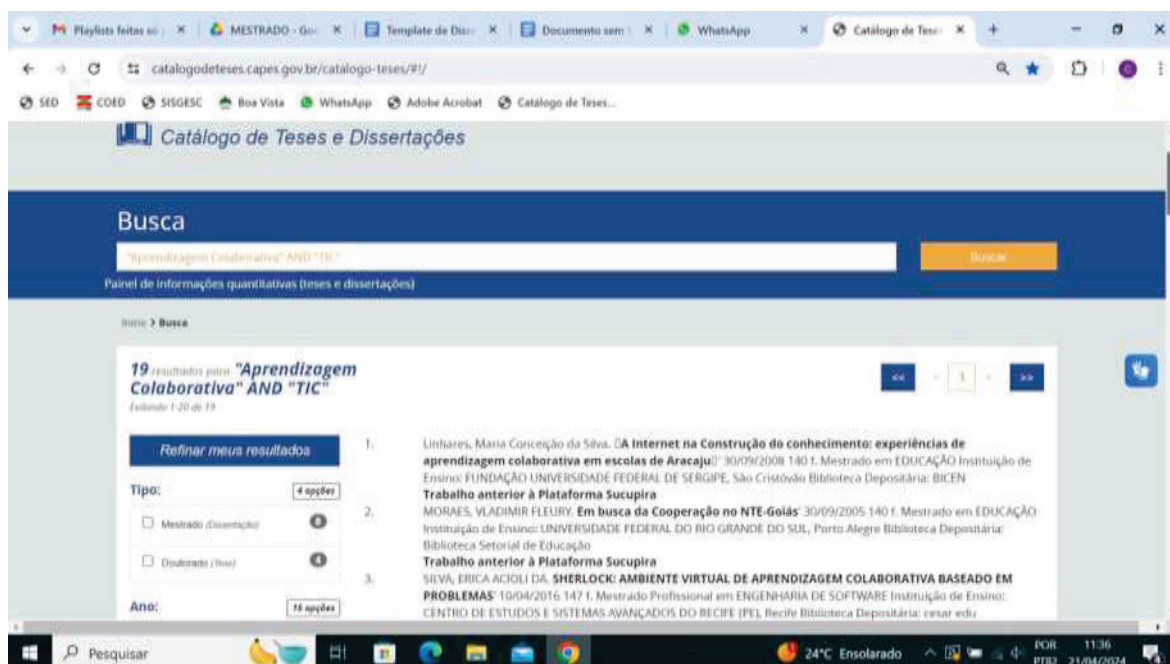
Playlists feitas só | × | MESTRADO - Goo × | Template de Diss × | Documento sem × | WhatsApp × | Catálogo de Tese × | +

catalogodeteses.capes.gov.br/catalogo-teses/#!/

SED COED SISGESC Boa Vista WhatsApp Adobe Acrobat Catálogo de Teses...

Catálogo de Teses e Dissertações

Busca

"Aprendizagem Colaborativa" AND "TIC"

Buscar

Painel de informações quantitativas (teses e dissertações)

Início > Busca

19 resultados para "Aprendizagem Colaborativa" AND "TIC"
Exibindo 1-20 de 19

<< 1 >>

Refinar meus resultados

Tipo: 4 opções

Mestrado (Dissertação)

Doutorado (Tese)

Ano: 16 opções

1. Linhares, Maria Conceição da Silva. A Internet na Construção do conhecimento: experiências de aprendizagem colaborativa em escolas de Aracaju' 30/09/2008 140 f. Mestrado em EDUCAÇÃO Instituição de Ensino: FUNDAÇÃO UNIVERSIDADE FEDERAL DE SERGIPE, São Cristóvão Biblioteca Depositária: BICEN
Trabalho anterior à Plataforma Sucupira

2. MORAES, VLADIMIR FLEURY. Em busca da Cooperação no NTE-Goiás' 30/09/2005 140 f. Mestrado em EDUCAÇÃO Instituição de Ensino: UNIVERSIDADE FEDERAL DO RIO GRANDE DO SUL, Porto Alegre Biblioteca Depositária: Biblioteca Setorial de Educação
Trabalho anterior à Plataforma Sucupira

3. SILVA, ERICA ACIOLI DA. SHERLOCK: AMBIENTE VIRTUAL DE APRENDIZAGEM COLABORATIVA BASEADO EM PROBLEMAS' 10/04/2016 147 f. Mestrado Profissional em ENGENHARIA DE SOFTWARE Instituição de Ensino: CENTRO DE ESTUDOS E SISTEMAS AVANÇADOS DO RECIFE (PE), Recife Biblioteca Depositária: cesar.edu

Pesquisar

24°C Ensolarado POR PTB2 11:36 21/04/2024